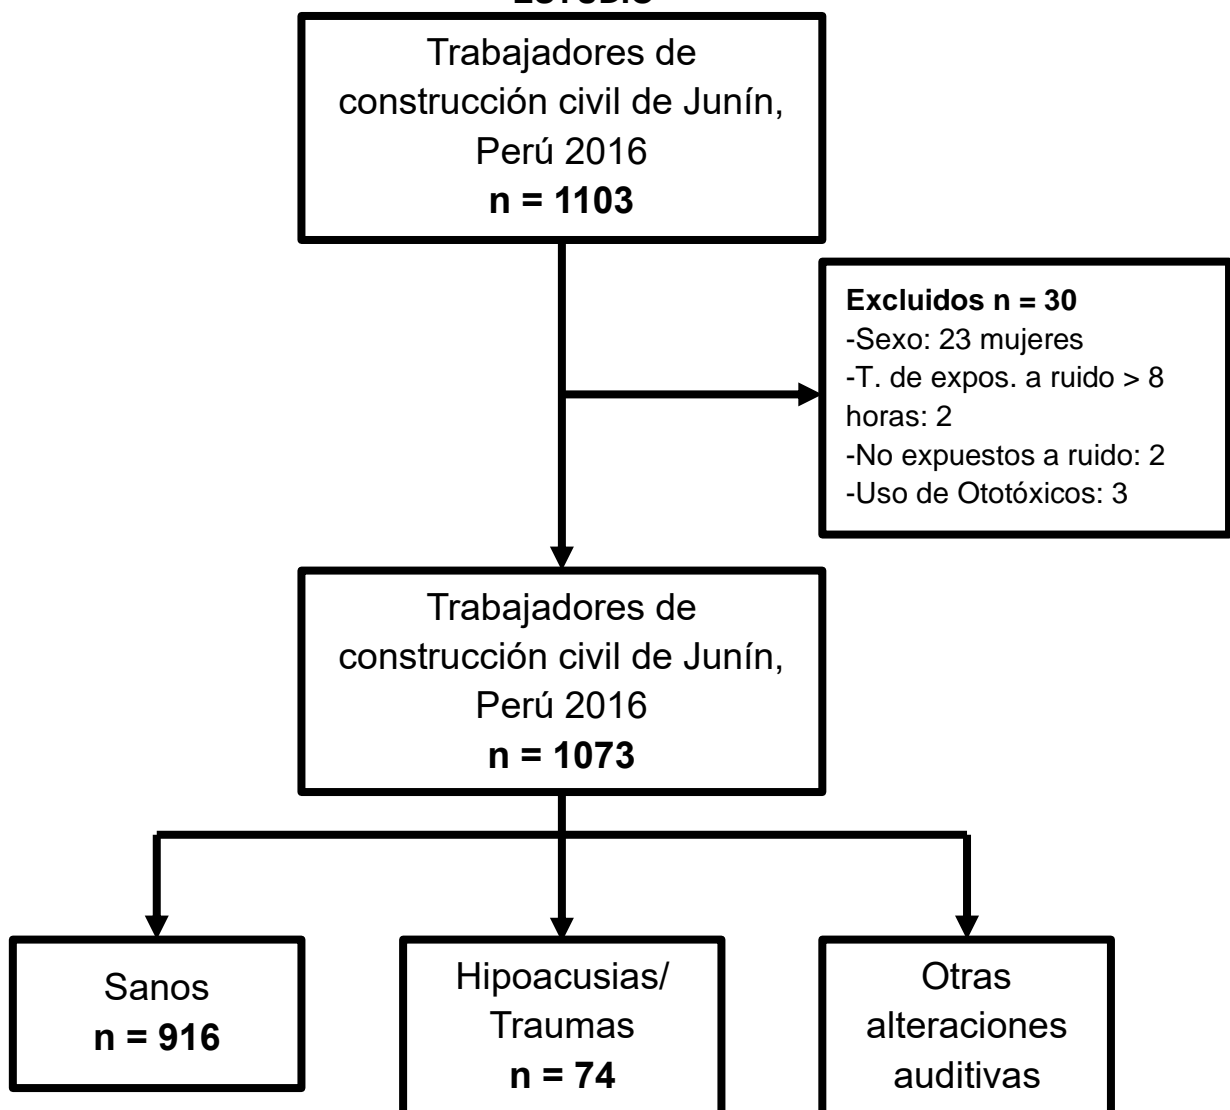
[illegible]

Trabajadores de construcción civil de Junín, Perú 2016
**n = 1103**

**Excluidos n = 30**
-Sexo: 23 mujeres
-T. de expos. a ruido > 8 horas: 2
-No expuestos a ruido: 2
-Uso de Ototóxicos: 3

Trabajadores de construcción civil de Junín, Perú 2016
**n = 1073**

Sanos
**n = 916**

Hipoacusias/ Traumas
**n = 74**

Otras alteraciones auditivas